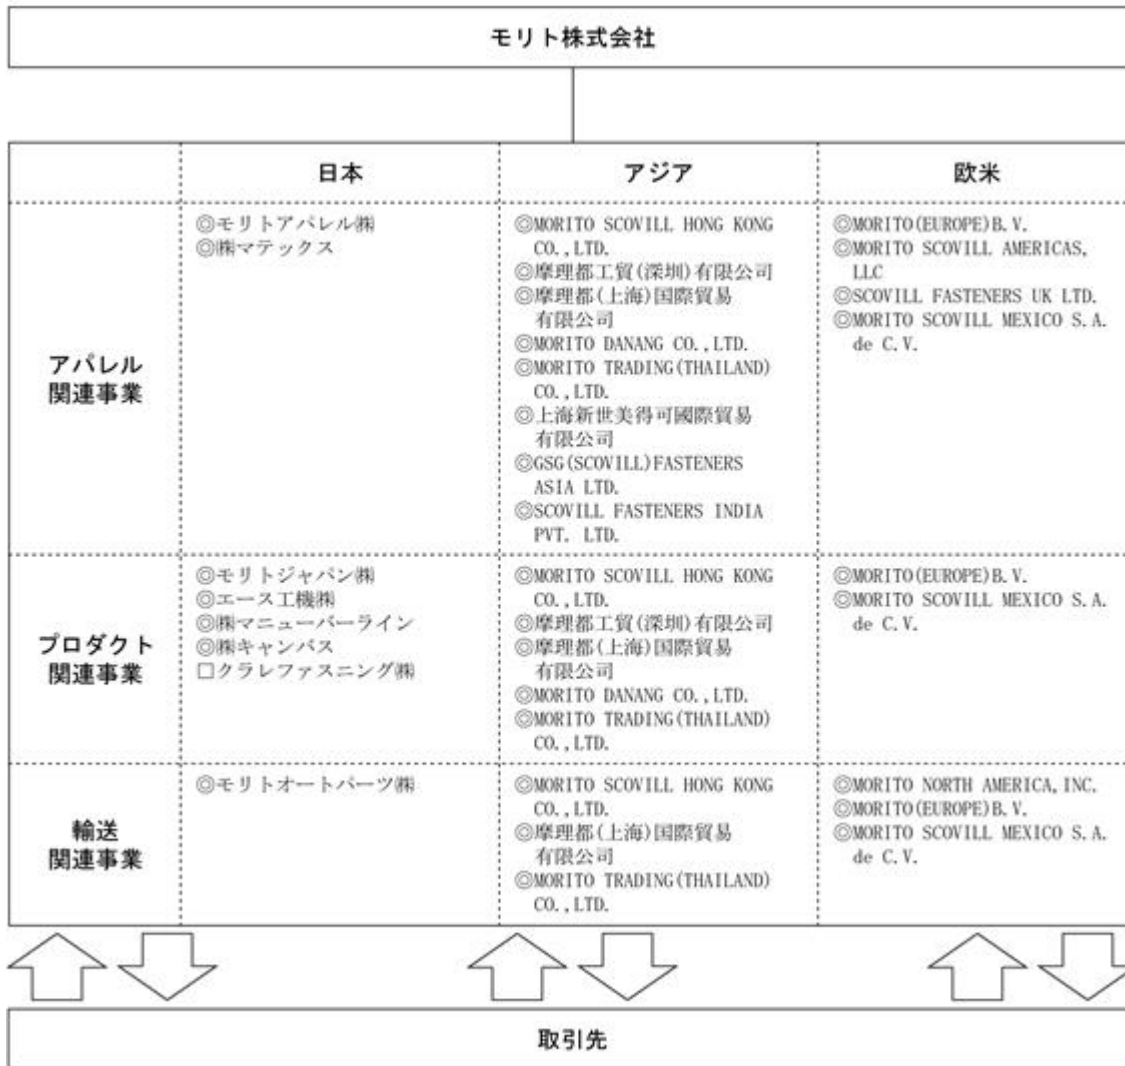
モリト株式会社

| | 日本 | アジア | 欧米 |
|---|---|---|---|
| アパレル関連事業 | ◎モリトアパレル㈱<br>◎㈱マテックス | ◎MORITO SCOVILL HONG KONG CO., LTD.<br>◎摩理都工貿(深圳)有限公司<br>◎摩理都(上海)国際貿易有限公司<br>◎MORITO DANANG CO., LTD.<br>◎MORITO TRADING(THAILAND) CO., LTD.<br>◎上海新世美得可國際貿易有限公司<br>◎GSG(SCOVILL)FASTENERS ASIA LTD.<br>◎SCOVILL FASTENERS INDIA PVT. LTD. | ◎MORITO(EUROPE)B.V.<br>◎MORITO SCOVILL AMERICAS, LLC<br>◎SCOVILL FASTENERS UK LTD.<br>◎MORITO SCOVILL MEXICO S.A. de C.V. |
| プロダクト関連事業 | ◎モリトジャパン㈱<br>◎エース工機㈱<br>◎㈱マニューバーライン<br>◎㈱キャンバス<br>□クラレファスニング㈱ | ◎MORITO SCOVILL HONG KONG CO., LTD.<br>◎摩理都工貿(深圳)有限公司<br>◎摩理都(上海)国際貿易有限公司<br>◎MORITO DANANG CO., LTD.<br>◎MORITO TRADING(THAILAND) CO., LTD. | ◎MORITO(EUROPE)B.V.<br>◎MORITO SCOVILL MEXICO S.A. de C.V. |
| 輸送関連事業 | ◎モリトオートパーツ㈱ | ◎MORITO SCOVILL HONG KONG CO., LTD.<br>◎摩理都(上海)国際貿易有限公司<br>◎MORITO TRADING(THAILAND) CO., LTD. | ◎MORITO NORTH AMERICA, INC.<br>◎MORITO(EUROPE)B.V.<br>◎MORITO SCOVILL MEXICO S.A. de C.V. |

取引先